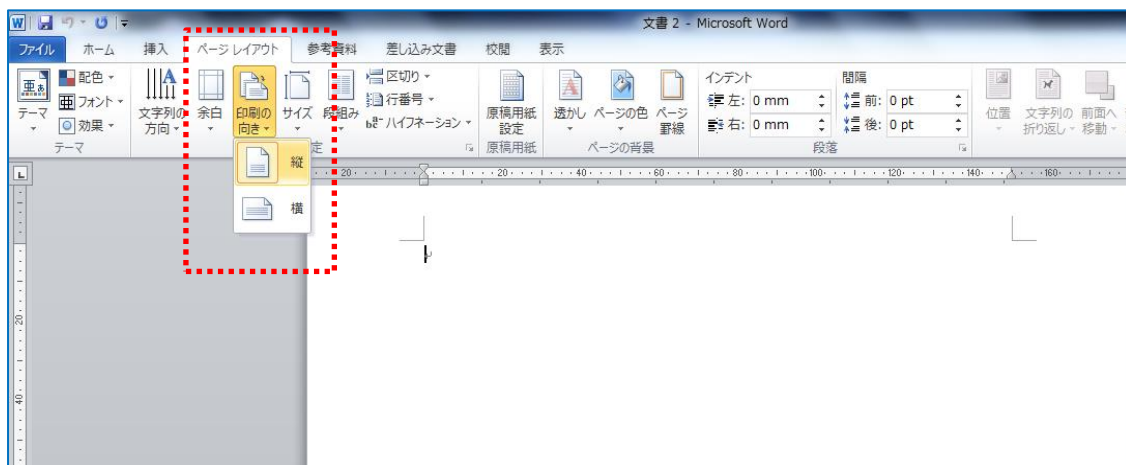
文書 2 - Microsoft Word

ファイル ホーム 挿入 ページ レイアウト 参考資料 差し込み文書 校閲 表示

テーマ 配色 フォント 効果 テーマ

文字列の方向 余白 印刷の向き サイズ 段組み 区切り 行番号 ハイフネーション 定

縦
横

原稿用紙設定 原稿用紙

透かし ページの色 ページ罫線 ページの背景

インデント 左: 0 mm 右: 0 mm

間隔 前: 0 pt 後: 0 pt

段落

位置 文字列の折り返し 前面へ移動

20 20 40 60 80 100 120 140 160

20

40